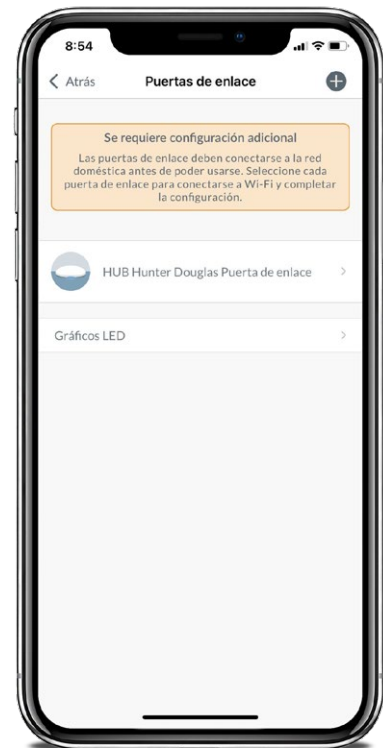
8:54

Atrás

Puertas de enlace

Se requiere configuración adicional

Las puertas de enlace deben conectarse a la red doméstica antes de poder usarse. Seleccione cada puerta de enlace para conectarse a Wi-Fi y completar la configuración.

HUB Hunter Douglas Puerta de enlace

Gráficos LED